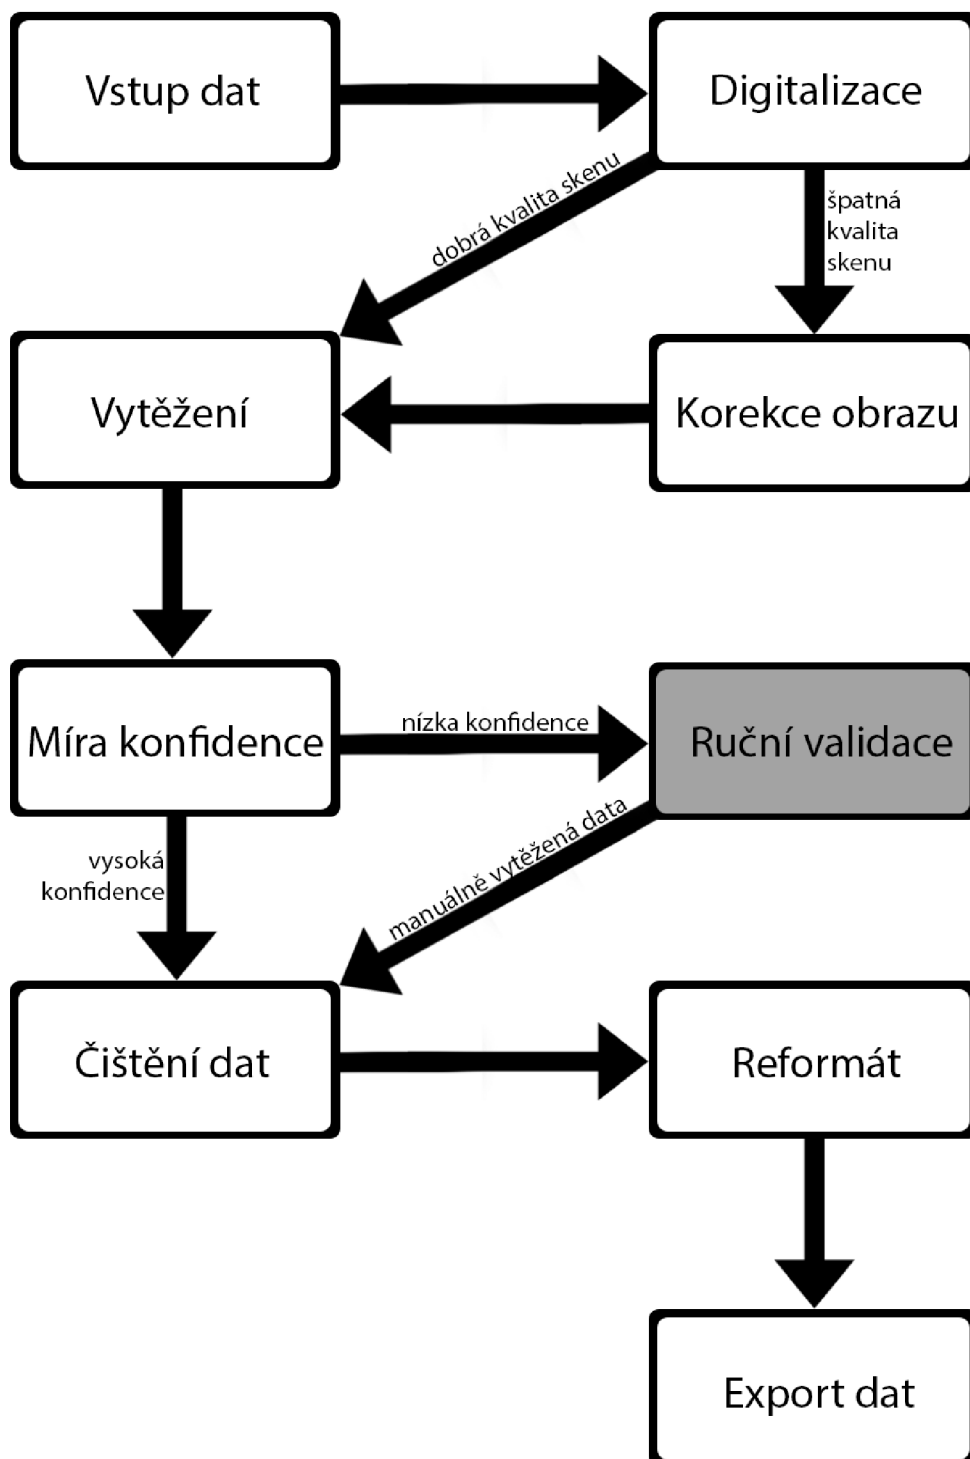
Vstup dat

Digitalizace

dobrá kvalita skenu

špatná kvalita skenu

Vytěžení

Korekce obrazu

Míra konfidence

nízka konfidence

Ruční validace

vysoká konfidence

manuálně vytěžená data

Čištění dat

Reformát

Export dat